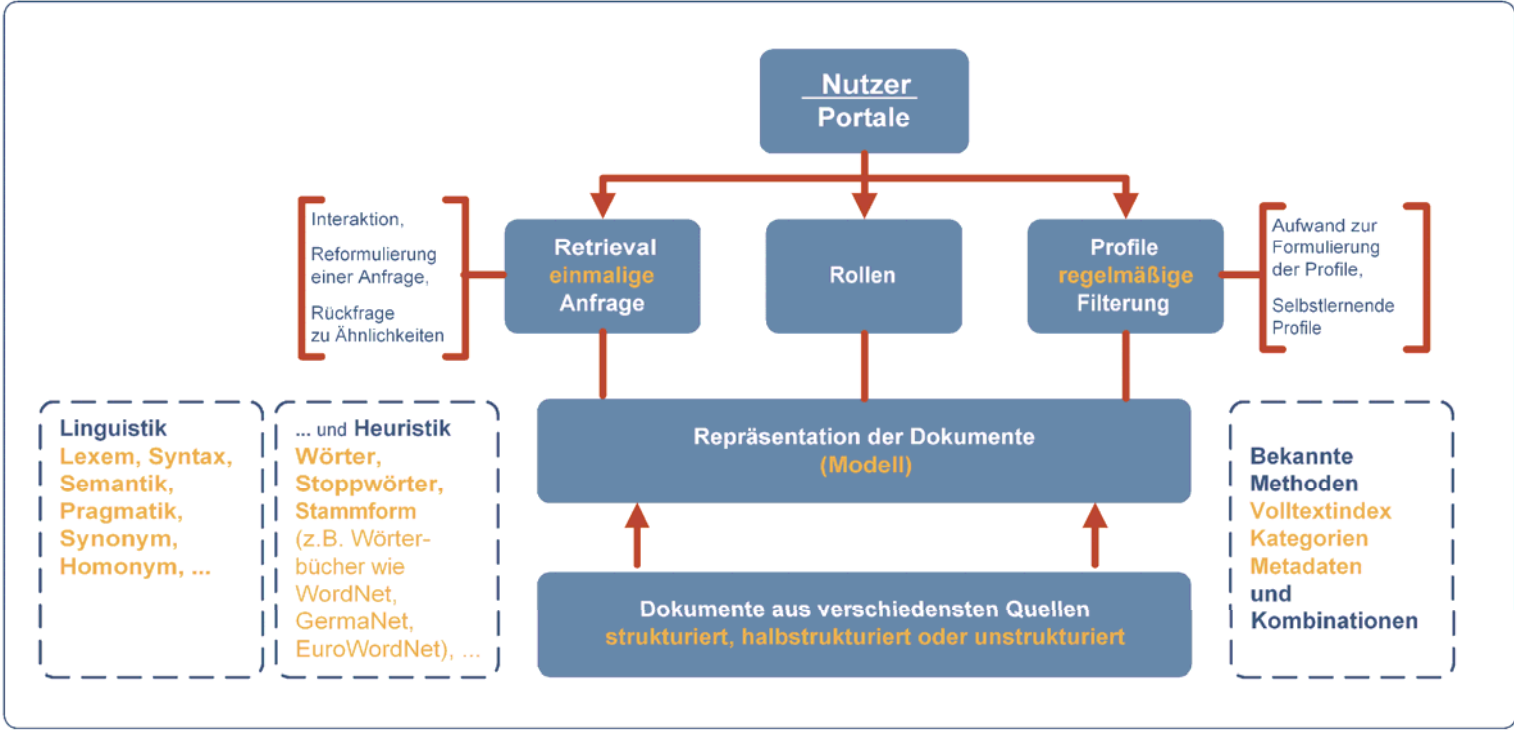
Nutzer
Portale

Interaktion,

Reformulierung einer Anfrage,

Rückfrage zu Ähnlichkeiten

Retrieval
einmalige
Anfrage

Rollen

Profile
regelmäßige
Filterung

Aufwand zur Formulierung der Profile,

Selbstlernende Profile

Linguistik
Lexem, Syntax, Semantik, Pragmatik, Synonym, Homonym, ...

... und Heuristik
Wörter, Stoppwörter, Stammform (z.B. Wörterbücher wie WordNet, GermaNet, EuroWordNet), ...

Repräsentation der Dokumente
(Modell)

Dokumente aus verschiedensten Quellen
strukturiert, halbstrukturiert oder unstrukturiert

Bekannte Methoden
Volltextindex
Kategorien
Metadaten
und Kombinationen